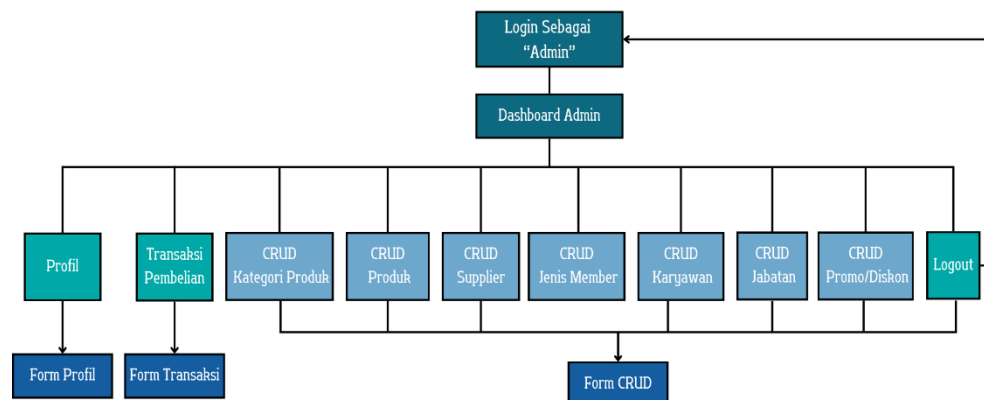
Login Sebagai "Admin"

Dashboard Admin

Profil

Transaksi Pembelian

CRUD Kategori Produk

CRUD Produk

CRUD Supplier

CRUD Jenis Member

CRUD Karyawan

CRUD Jabatan

CRUD Promo/Diskon

Logout

Form Profil

Form Transaksi

Form CRUD